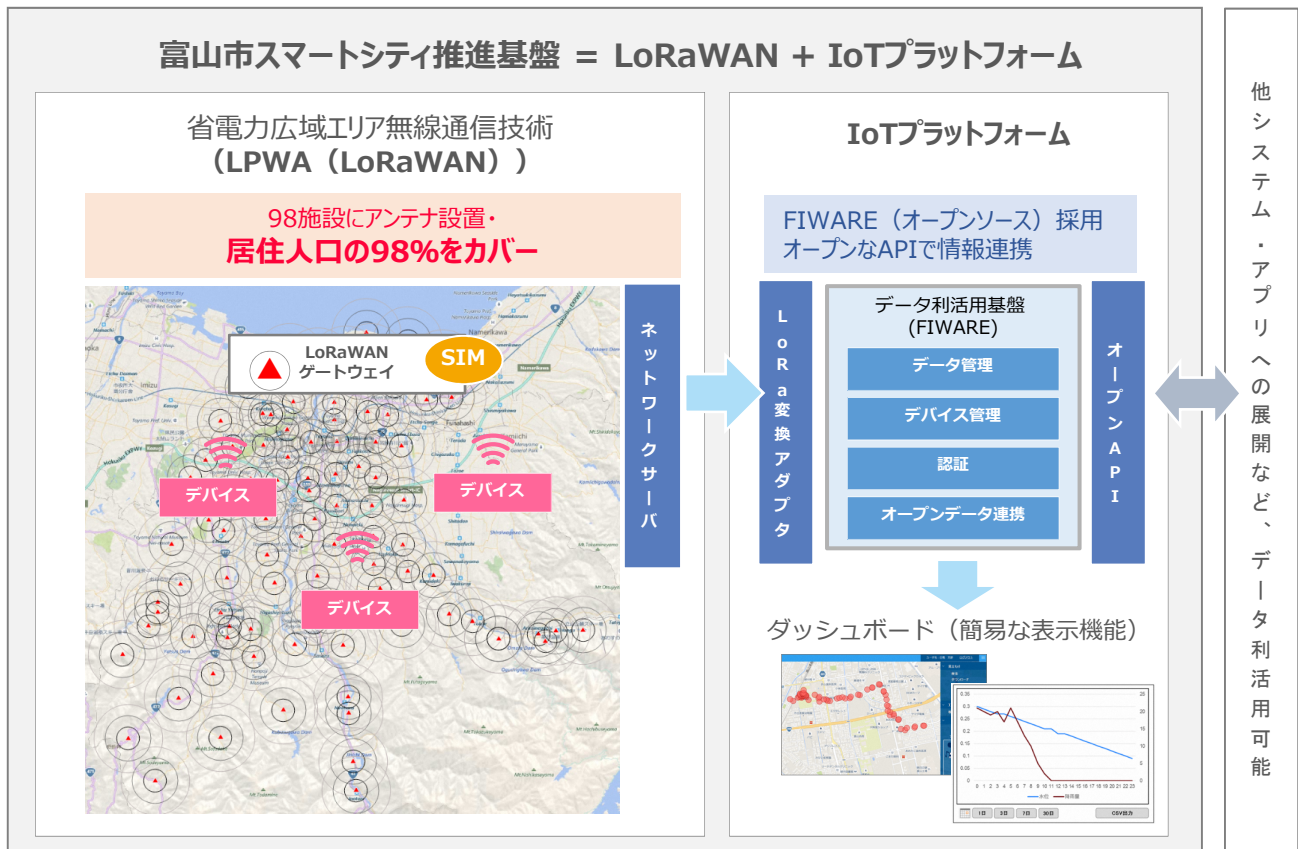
富山市スマートシティ推進基盤 = LoRaWAN + IoTプラットフォーム

省電力広域エリア無線通信技術
（LPWA（LoRaWAN））

98施設にアンテナ設置・
居住人口の98%をカバー

LoRaWAN
ゲートウェイ

SIM

デバイス

デバイス

デバイス

ネットワークサーバ

IoTプラットフォーム

FIWARE（オープンソース）採用
オープンなAPIで情報連携

LoRa変換アダプタ

データ利活用基盤
(FIWARE)

データ管理

デバイス管理

認証

オープンデータ連携

オープンAPI

ダッシュボード（簡易な表示機能）

他システム・アプリへの展開など、データ利活用可能